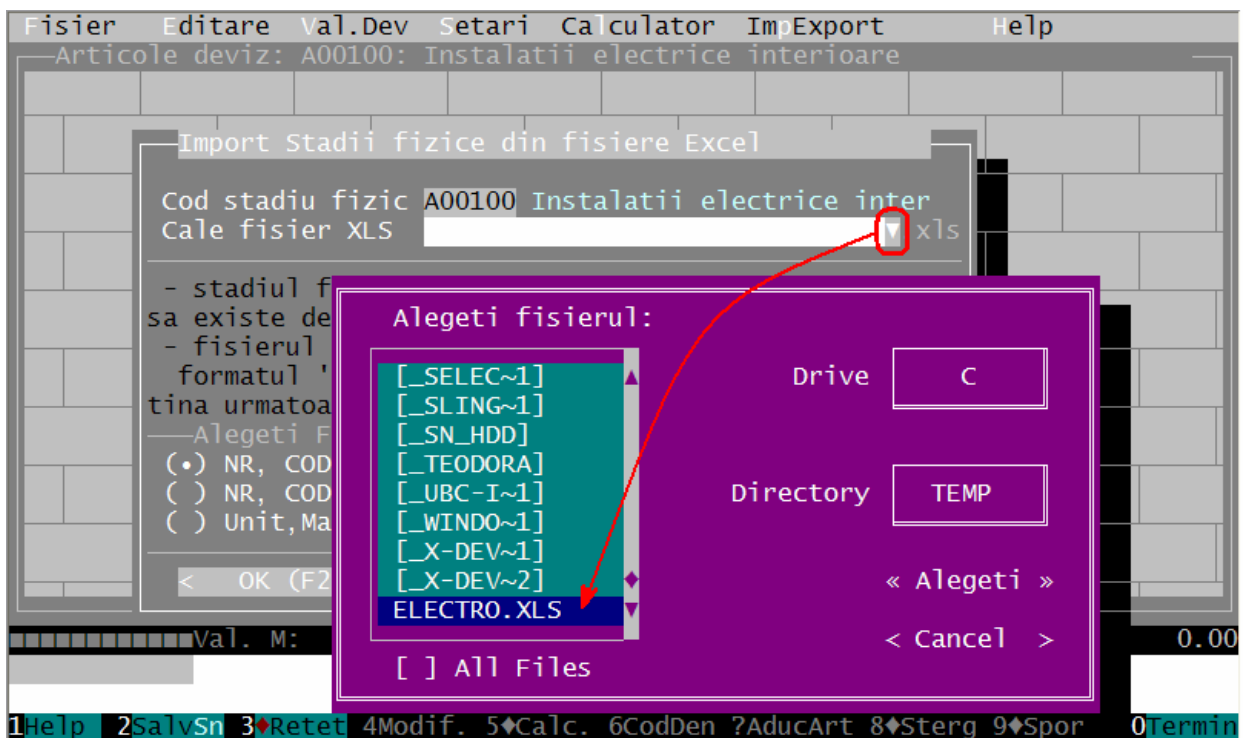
Fisier Editare Val.Dev Setari Calculator ImpExport Help

Articole deviz: A00100: Instalatii electrice interioare

Import Stadii fizice din fisiere Excel

Cod stadiu fizic A00100 Instalatii electrice inter
Cale fisier XLS xls

- stadiul f
sa existe de
- fisierul
formatul '
tina urmatoa
Alegeti F
(•) NR, COD
( ) NR, COD
( ) Unit,Ma

< OK (F2

Alegeti fisierul:

[_SELEC~1]
[_SLING~1]
[_SN_HDD]
[_TEODORA]
[_UBC-I~1]
[_WINDO~1]
[_X-DEV~1]
[_X-DEV~2]
ELECTRO.XLS

Drive C

Directory TEMP

« Alegeti »

< Cancel >

[ ] All Files

Val. M: 0.00

1Help 2SalvSn 3♦Retet 4Modif. 5♦Calc. 6CodDen ?AducArt 8♦Sterg 9♦Spor 0Termin